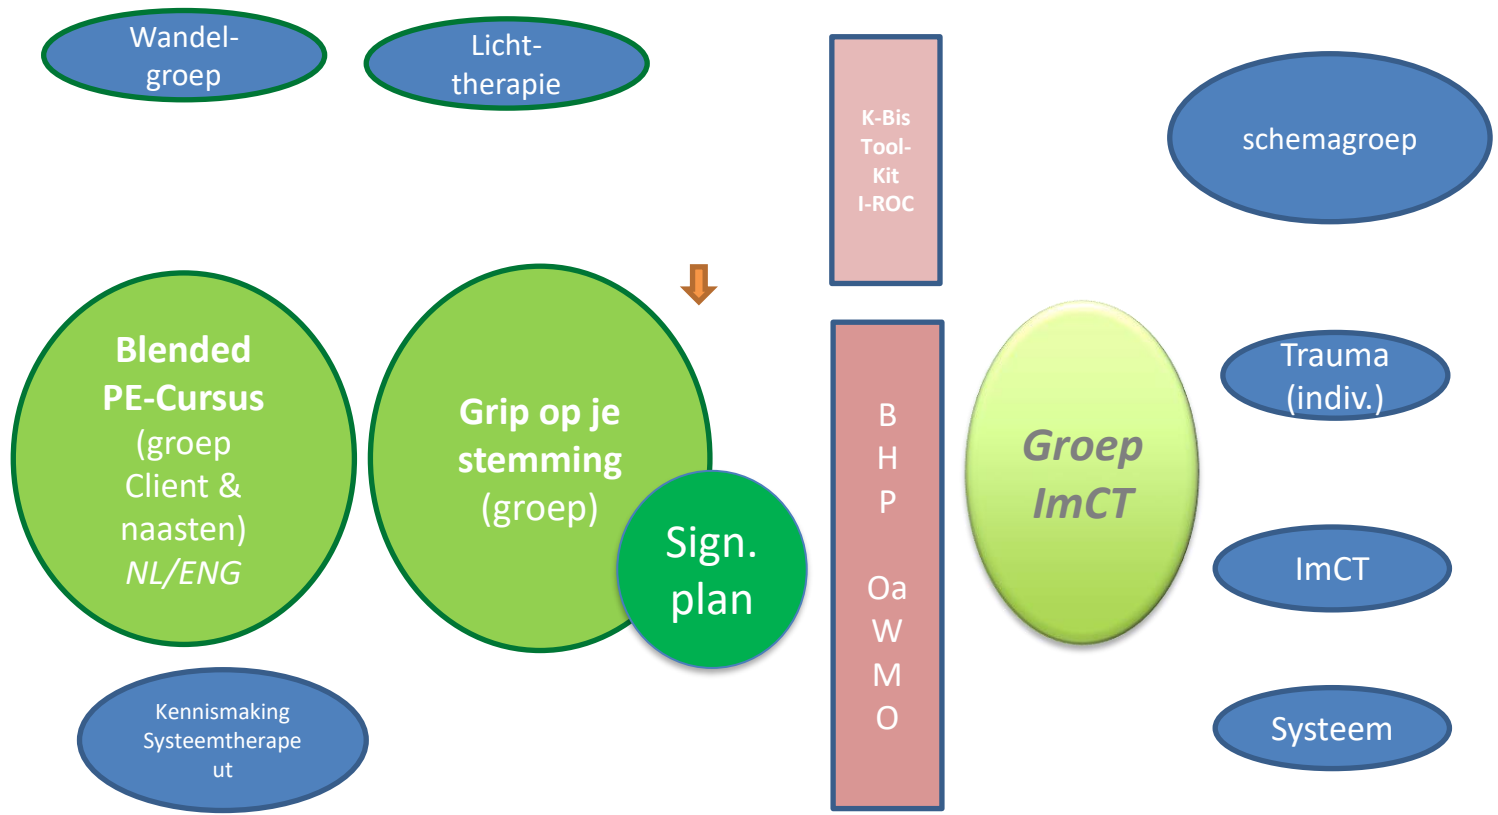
Wandelgroep

Lichttherapie

K-Bis
Tool-Kit
I-ROC

schemagroep

Blended PE-Cursus (groep Client & naasten) NL/ENG

Grip op je stemming (groep)

Sign. plan

B
H
P

Oa
W
M
O

Groep ImCT

Trauma (indiv.)

ImCT

Systeem

Kennismaking Systeemtherapeut